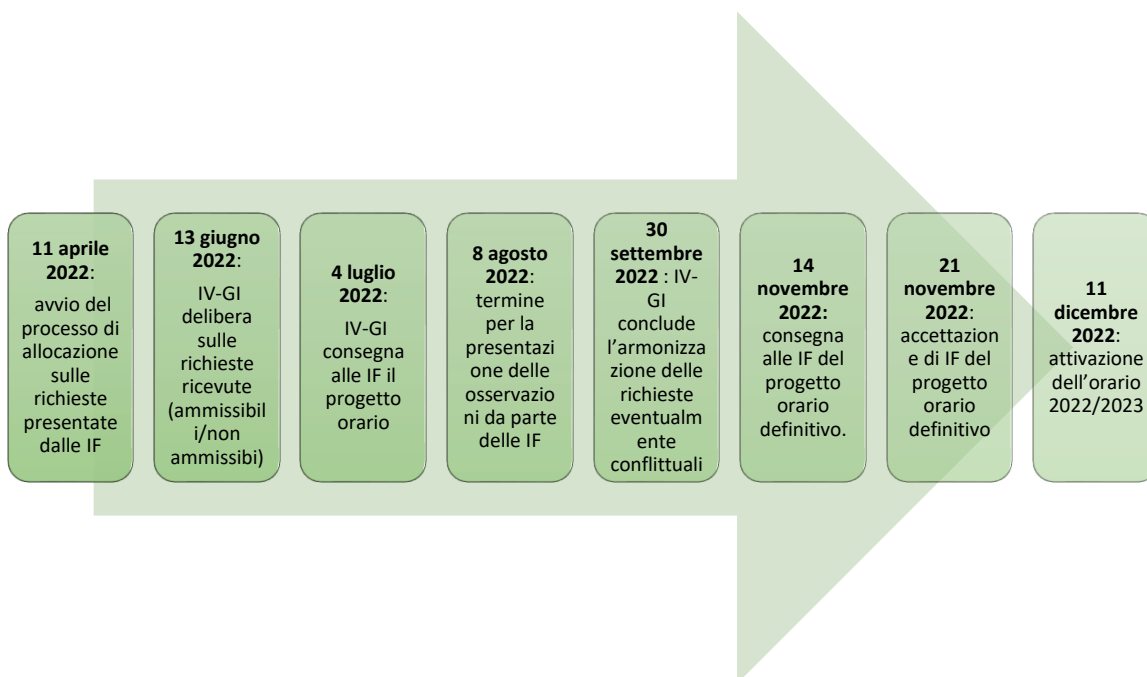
**11 aprile 2022**: avvio del processo di allocazione sulle richieste presentate dalle IF

**13 giugno 2022**: IV-GI delibera sulle richieste ricevute (ammissibili/non ammissibi)

**4 luglio 2022**: IV-GI consegna alle IF il progetto orario

**8 agosto 2022**: termine per la presentazione delle osservazioni da parte delle IF

**30 settembre 2022** : IV-GI conclude l'armonizzazione delle richieste eventualmente conflittuali

**14 novembre 2022:** consegna alle IF del progetto orario definitivo.

**21 novembre 2022**: accettazione di IF del progetto orario definitivo

**11 dicembre 2022**: attivazione dell'orario 2022/2023